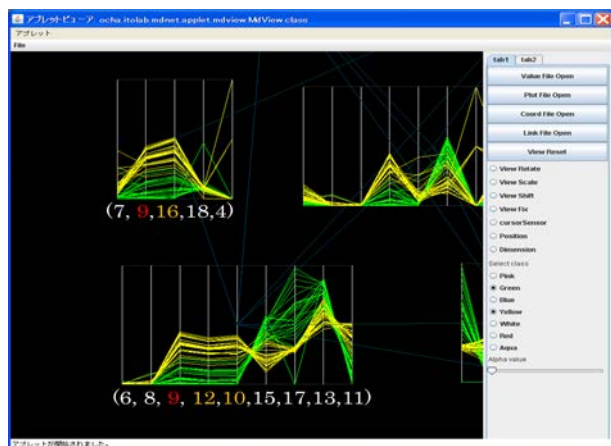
アプレットビューア: ocha.itolab.mdnet.applet.mdview.MdView.class

アプレット

File

(7, 9, 16, 18, 4)

(6, 8, 9, 12, 10, 15, 17, 13, 11)

tab1 tab2

Value File Open

Plot File Open

Coord File Open

Link File Open

View Reset

View Rotate

View Scale

View Shift

View Fix

cursorSensor

Position

Dimension

Select class

Pink

Green

Blue

Yellow

White

Red

Aqua

Alpha value

アプレットが開始されました。